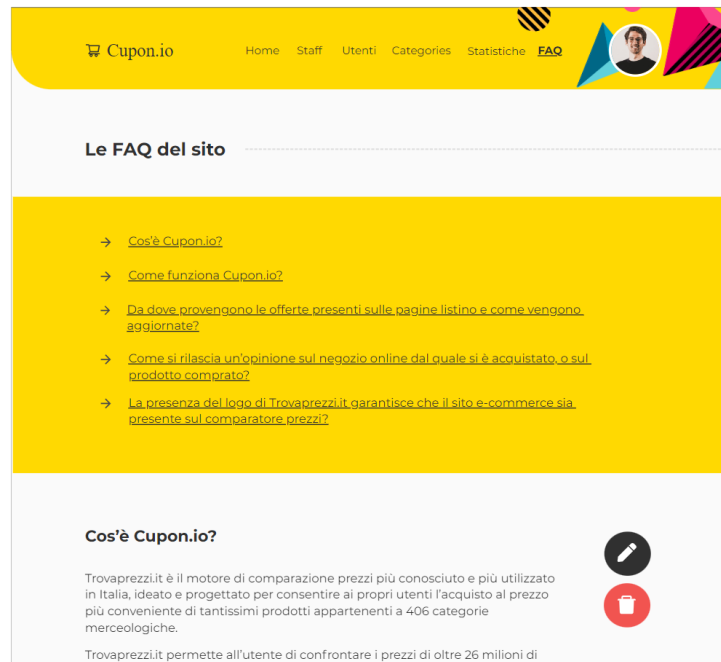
Cupon.io

Home Staff Utenti Categories Statistiche FAQ

Le FAQ del sito

→ Cos'è Cupon.io?

→ Come funziona Cupon.io?

→ Da dove provengono le offerte presenti sulle pagine listino e come vengono aggiornate?

→ Come si rilascia un'opinione sul negozio online dal quale si è acquistato, o sul prodotto comprato?

→ La presenza del logo di Trovaprezzi.it garantisce che il sito e-commerce sia presente sul comparatore prezzi?

Cos'è Cupon.io?

Trovaprezzi.it è il motore di comparazione prezzi più conosciuto e più utilizzato in Italia, ideato e progettato per consentire ai propri utenti l'acquisto al prezzo più conveniente di tantissimi prodotti appartenenti a 406 categorie merceologiche.

Trovaprezzi.it permette all'utente di confrontare i prezzi di oltre 26 milioni di